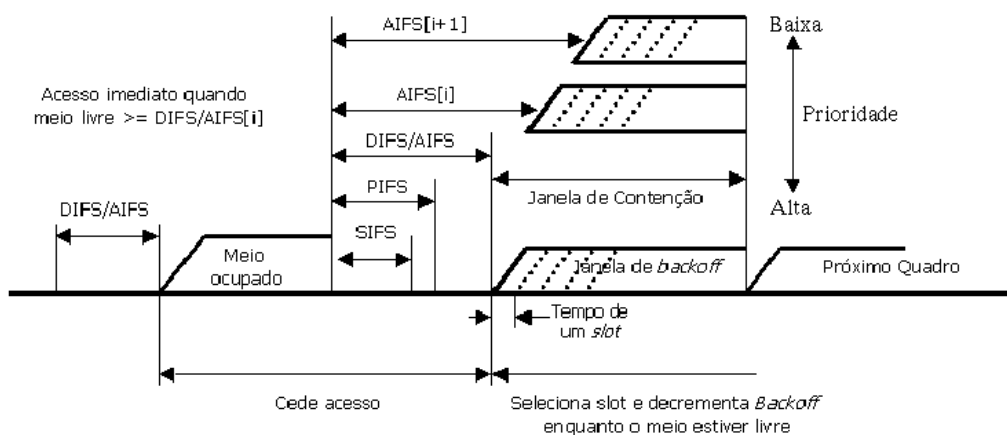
AIFS[i+1]

Baixa

Acesso imediato quando meio livre >= DIFS/AIFS[i]

AIFS[i]

Prioridade

DIFS/AIFS

PIFS

Janela de Contenção

DIFS/AIFS

Alta

SIFS

Meio ocupado

Janela de *backoff*

Próximo Quadro

Tempo de um *slot*

Cede acesso

Seleciona slot e decrementa *Backoff* enquanto o meio estiver livre